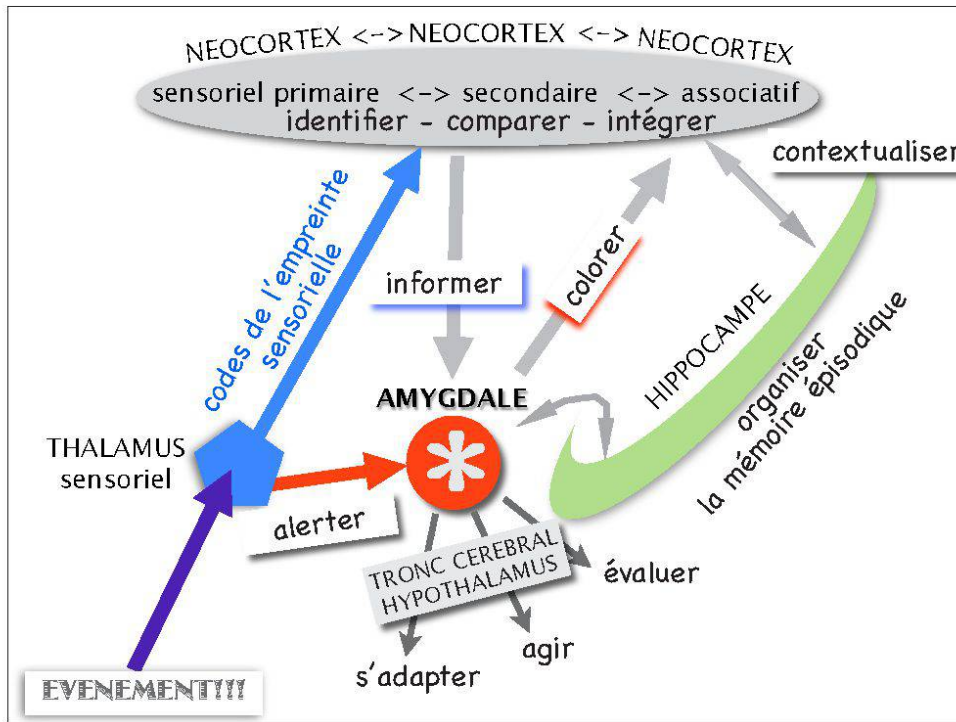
NEOCORTEX <-> NEOCORTEX <-> NEOCORTEX
sensoriel primaire <-> secondaire <-> associatif
identifier - comparer - intégrer

contextualiser

codes de l'empreinte sensorielle

informer

colorer

HIPPOCAMPE

organiser la mémoire épisodique

AMYGDALE

THALAMUS sensoriel

alerter

TRONC CEREBRAL HYPOTHALAMUS

évaluer

agir

s'adapter

EVENEMENT!!!